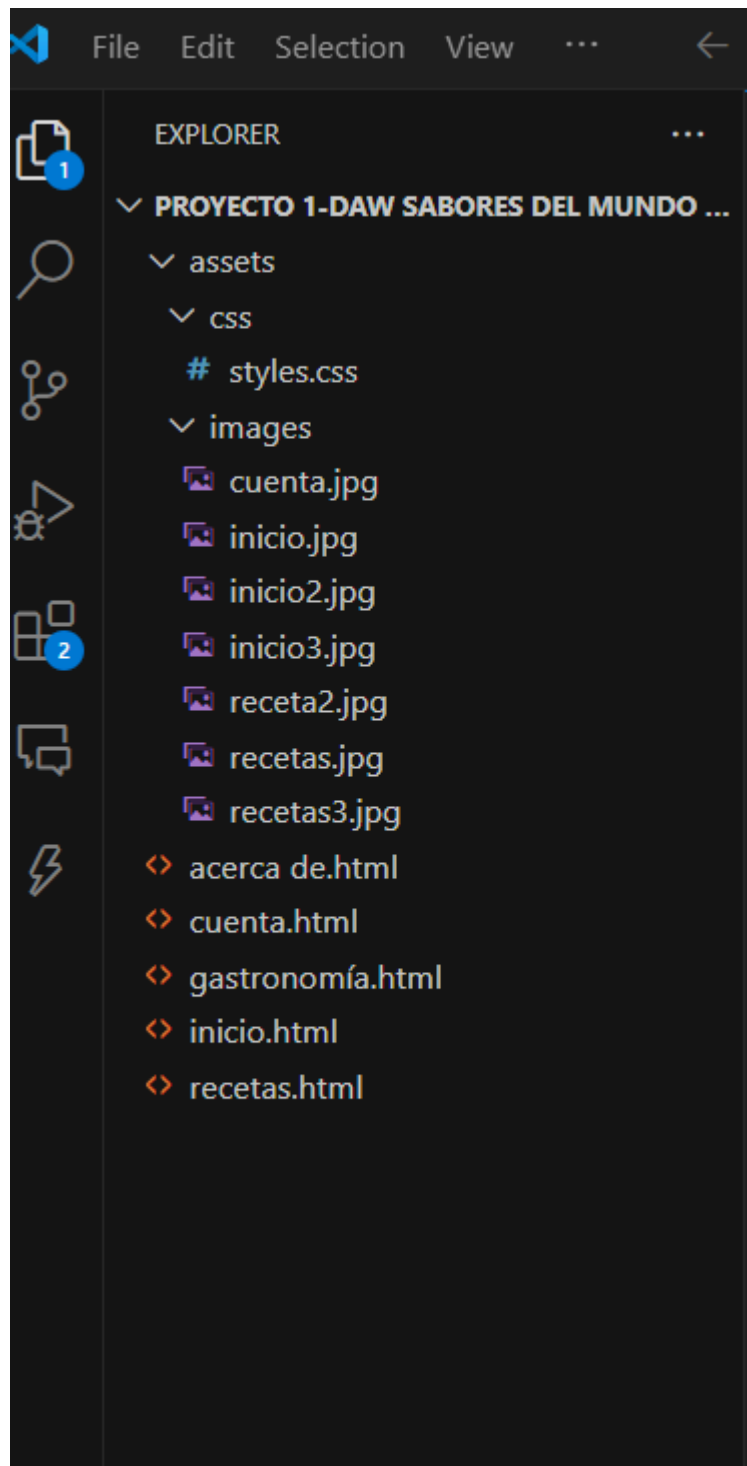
File Edit Selection View ···

1

2

EXPLORER ···

PROYECTO 1-DAW SABORES DEL MUNDO ...
assets
css
# styles.css
images
cuenta.jpg
inicio.jpg
inicio2.jpg
inicio3.jpg
receta2.jpg
recetas.jpg
recetas3.jpg
acerca de.html
cuenta.html
gastronomía.html
inicio.html
recetas.html